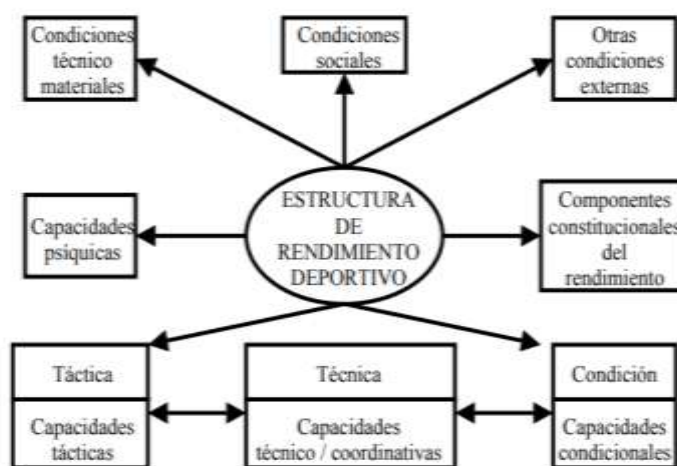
Condiciones técnico materiales

Condiciones sociales

Otras condiciones externas

Capacidades psíquicas

ESTRUCTURA DE RENDIMIENTO DEPORTIVO

Componentes constitucionales del rendimiento

Táctica

Capacidades tácticas

Técnica

Capacidades técnico / coordinativas

Condición

Capacidades condicionales